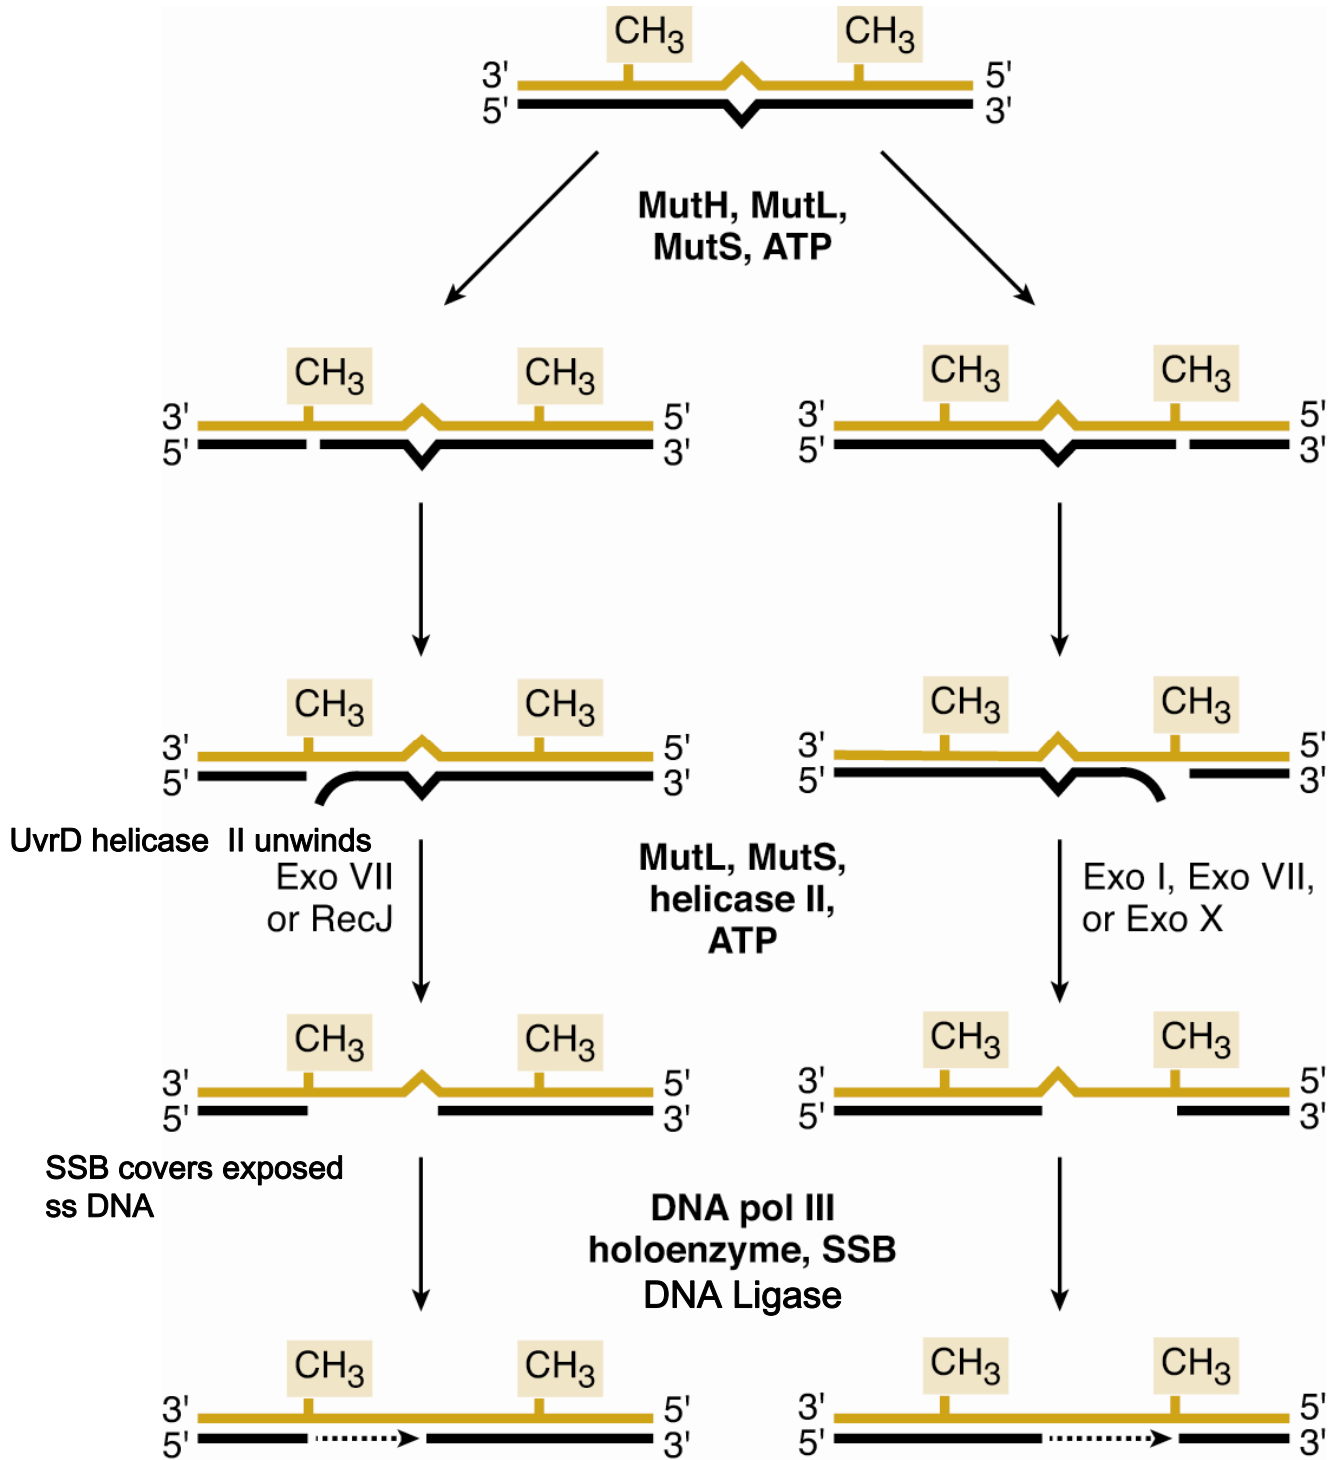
$CH_3$ $CH_3$
3' 5'
5' 3'

MutH, MutL, MutS, ATP

$CH_3$ $CH_3$
3' 5'
5' 3'

$CH_3$ $CH_3$
3' 5'
5' 3'

$CH_3$ $CH_3$
3' 5'
5' 3'

$CH_3$ $CH_3$
3' 5'
5' 3'

UvrD helicase II unwinds
Exo VII or RecJ

MutL, MutS, helicase II, ATP

Exo I, Exo VII, or Exo X

$CH_3$ $CH_3$
3' 5'
5' 3'

$CH_3$ $CH_3$
3' 5'
5' 3'

SSB covers exposed ss DNA

DNA pol III holoenzyme, SSB
DNA Ligase

$CH_3$ $CH_3$
3' 5'
5' 3'

$CH_3$ $CH_3$
3' 5'
5' 3'